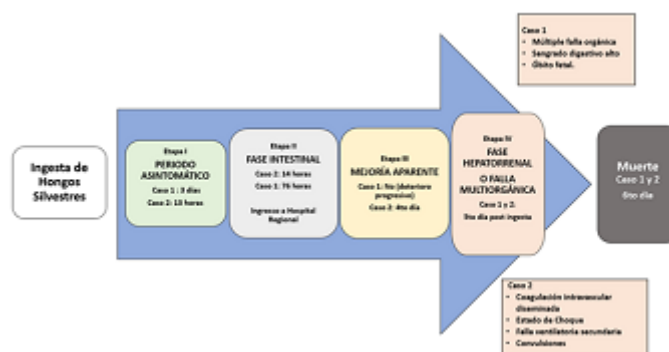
Caso 1
- Múltiple falla orgánica
- Sangrado digestivo alto
- Óbito fetal.

Ingesta de Hongos Silvestres

Etapa I
PERIODO ASINTOMÁTICO
Caso 1 : 3 días
Caso 2: 13 horas

Etapa II
FASE INTESTINAL
Caso 2: 14 horas
Caso 1: 75 horas
Ingreso a Hospital Regional

Etapa III
MEJORÍA APARENTE
Caso 1: No (deterioro progresivo)
Caso 2: 4to día

Etapa IV
FASE HEPATORRENAL
O FALLA MULTIORGÁNICA
Caso 1 y 2.
5to día post ingesta

Muerte
Caso 1 y 2
6to día

Caso 2
- Coagulación intravascular diseminada
- Estado de Choque
- Falla ventilatoria secundaria
- Convulsiones